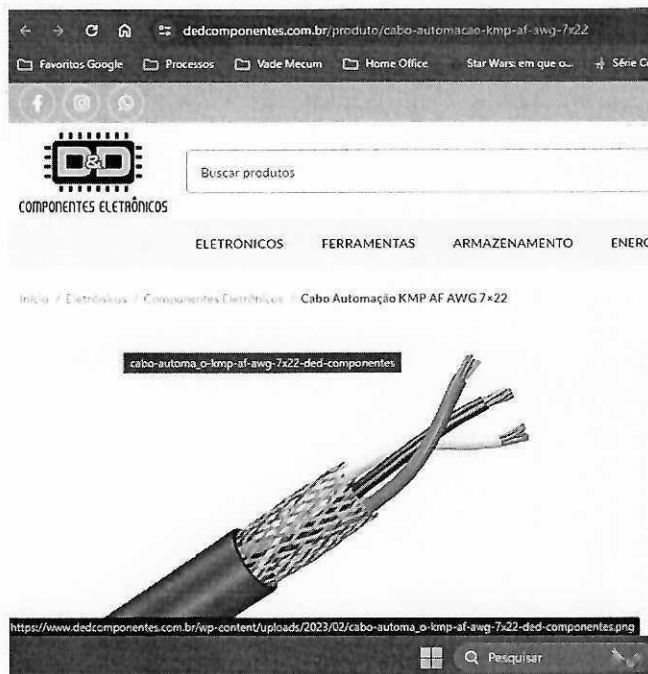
dedcomponentes.com.br/produto/cabo-automacao-kmp-af-awg-7x22

Favoritos Google
Processos
Vade Mecum
Home Office
Star Wars: em que o...
Série C

D&D
COMPONENTES ELETRÔNICOS

Buscar produtos

ELETRÔNICOS
FERRAMENTAS
ARMAZENAMENTO
ENERG

Início / Eletrônicos / Componentes Eletrônicos / Cabo Automação KMP AF AWG 7×22

cabo-automa_o-kmp-af-awg-7x22-ded-componentes

https://www.dedcomponentes.com.br/wp-content/uploads/2023/02/cabo-automa_o-kmp-af-awg-7x22-ded-componentes.png

Pesquisar